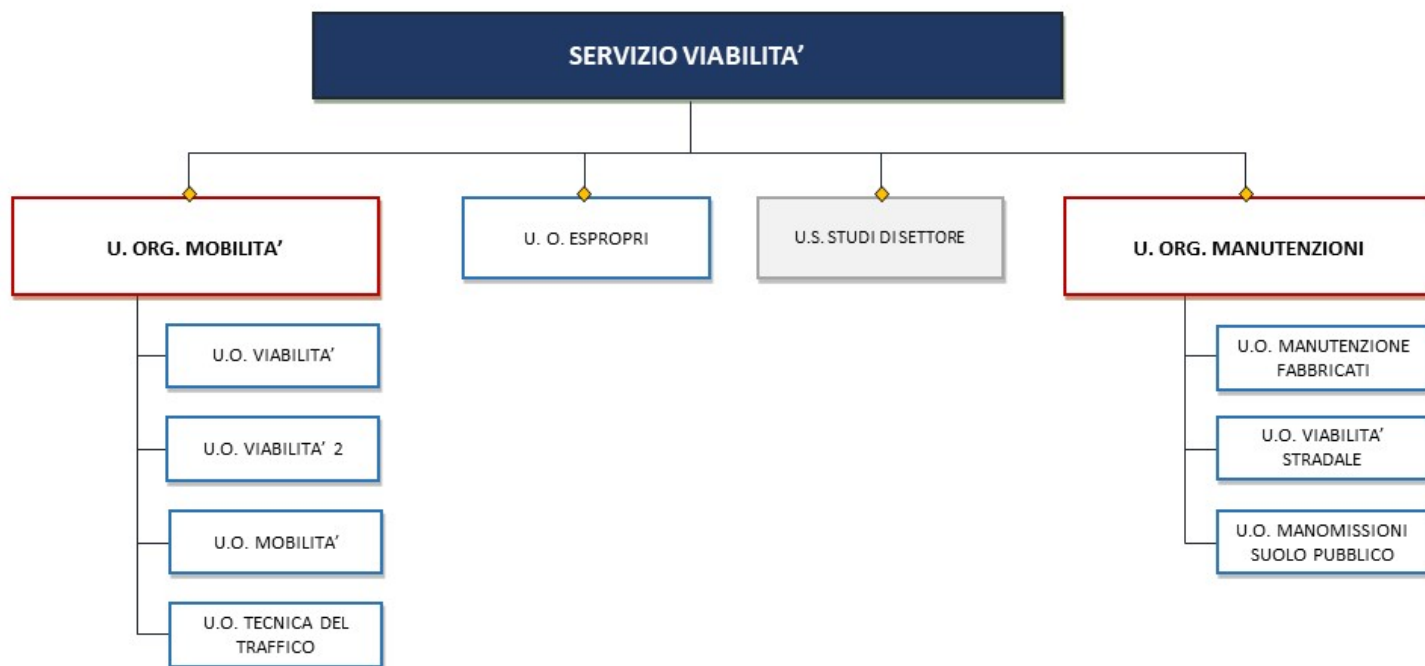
SERVIZIO VIABILITA’

U. ORG. MOBILITA’

U. O. ESPROPRI

U.S. STUDI DI SETTORE

U. ORG. MANUTENZIONI

U.O. VIABILITA’

U.O. VIABILITA’ 2

U.O. MOBILITA’

U.O. TECNICA DEL TRAFFICO

U.O. MANUTENZIONE FABBRICATI

U.O. VIABILITA’ STRADALE

U.O. MANOMISSIONI SUOLO PUBBLICO